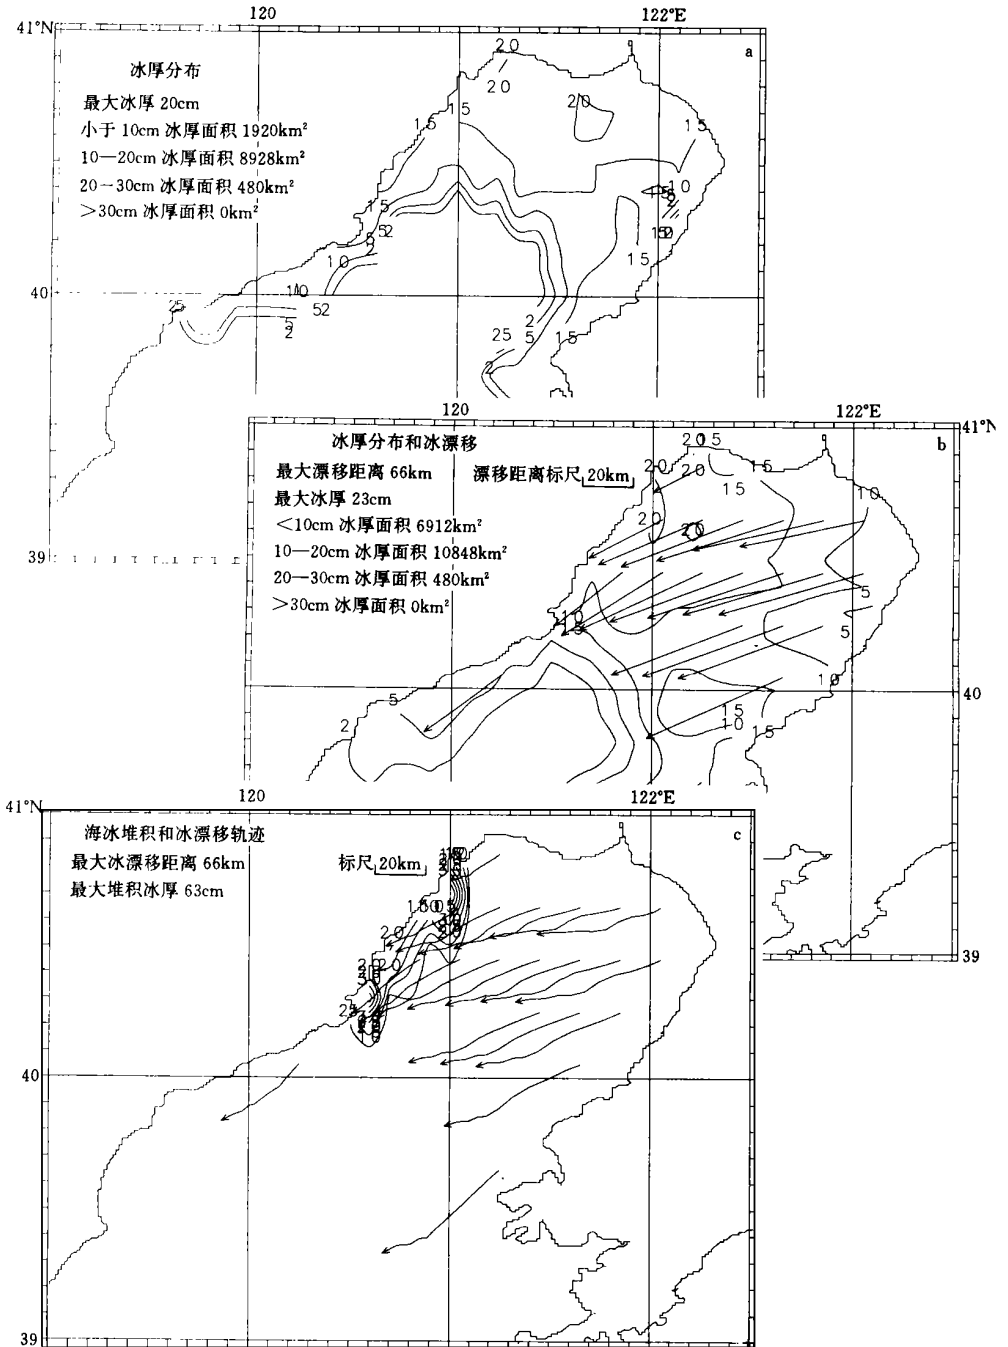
41°N
120
122°E
a
冰厚分布
最大冰厚 20cm
小于 10cm 冰厚面积 1920km²
10—20cm 冰厚面积 8928km²
20—30cm 冰厚面积 480km²
>30cm 冰厚面积 0km²
20
20
20
15
15
15
10
15
52
10
10
15
15
40
25
52
5
2
2
25
5
15
39

120
122°E
41°N
b
冰厚分布和冰漂移
最大漂移距离 66km
漂移距离标尺 20km
最大冰厚 23cm
<10cm 冰厚面积 6912km²
10—20cm 冰厚面积 10848km²
20—30cm 冰厚面积 480km²
>30cm 冰厚面积 0km²
205
20
20
15
15
10
20
20
5
5
10
10
5
2
15
10
15
40
39

41°N
120
122°E
c
海冰堆积和冰漂移轨迹
最大冰漂移距离 66km
标尺 20km
最大堆积冰厚 63cm
15
20
20
20
25
40
39